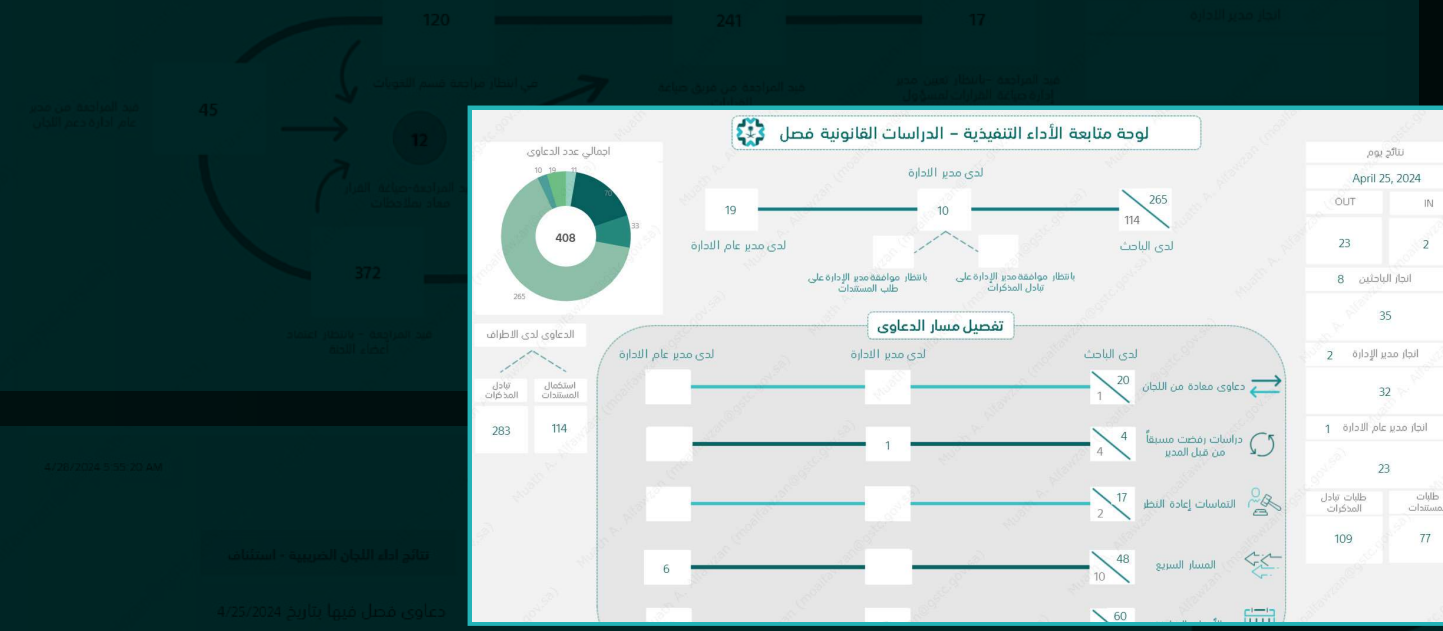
120
241
17
45
12
372
4/26/2024

لوحة متابعة الأداء التنفيذية – الدراسات القانونية فصل

اجمالي عدد الدعاوى
408
10
19
11
70
33
265

لدى مدير الادارة
19
10
265
114
لدى مدير عام الادارة
لدى الباحث
بانتظار موافقة مدير الإدارة على طلب المستندات
بانتظار موافقة مدير الإدارة على تبادل المذكرات

الدعاوى لدى الاطراف
تبادل المذكرات
استكمال المستندات
283
114

تفصيل مسار الدعاوى
لدى مدير عام الادارة
لدى مدير الادارة
لدى الباحث
20
1
دعاوى معادة من اللجان
1
4
4
دراسات رفضت مسبقاً من قبل المدير
17
2
التماسات إعادة النظر
6
48
10
المسار السريع
60

نتائج يوم
April 25, 2024
OUT
IN
23
2
انجاز الباحثين 8
35
انجاز مدير الإدارة 2
32
انجاز مدير عام الادارة 1
23
طلبات تبادل المذكرات
طلبات مستندات
109
77